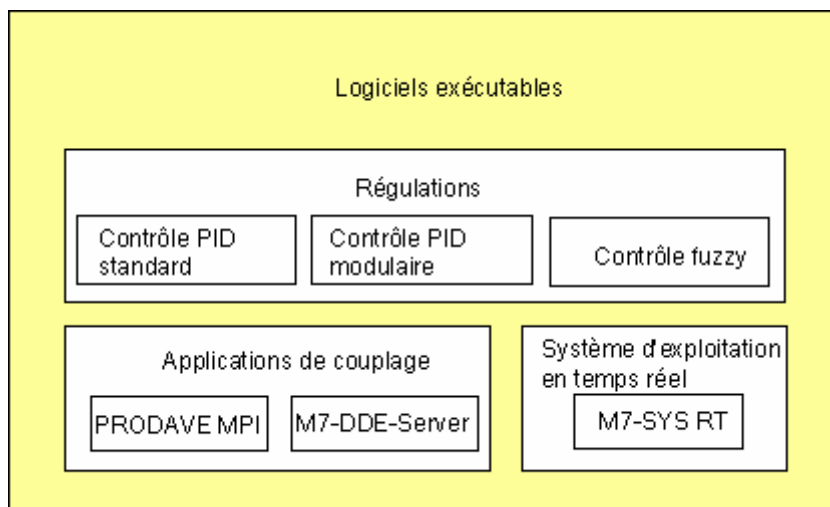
Logiciels exécutables

Régulations

Contrôle PID standard

Contrôle PID modulaire

Contrôle fuzzy

Applications de couplage

PRODAVE MPI

M7-DDE-Server

Système d'exploitation en temps réel

M7-SYS RT